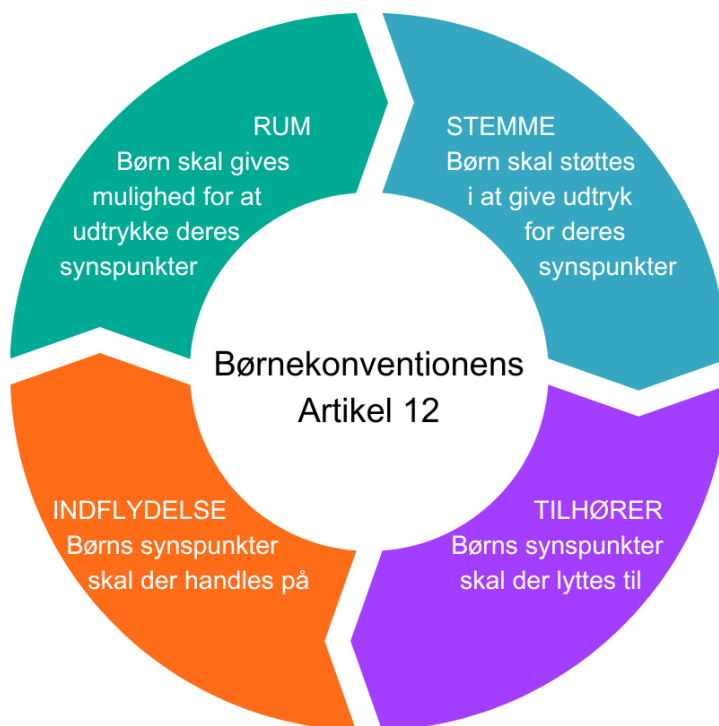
RUM
Børn skal gives mulighed for at udtrykke deres synspunkter

STEMME
Børn skal støttes i at give udtryk for deres synspunkter

Børnekonventionens Artikel 12

INDFLYDELSE
Børns synspunkter skal der handles på

TILHØRER
Børns synspunkter skal der lyttes til